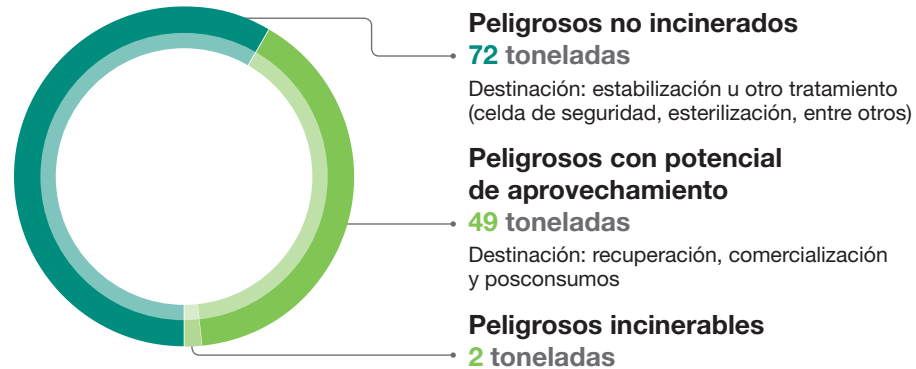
Peligrosos no incinerados
72 toneladas
Destinación: estabilización u otro tratamiento (celda de seguridad, esterilización, entre otros)

Peligrosos con potencial de aprovechamiento
49 toneladas
Destinación: recuperación, comercialización y posconsumos

Peligrosos incinerables
2 toneladas